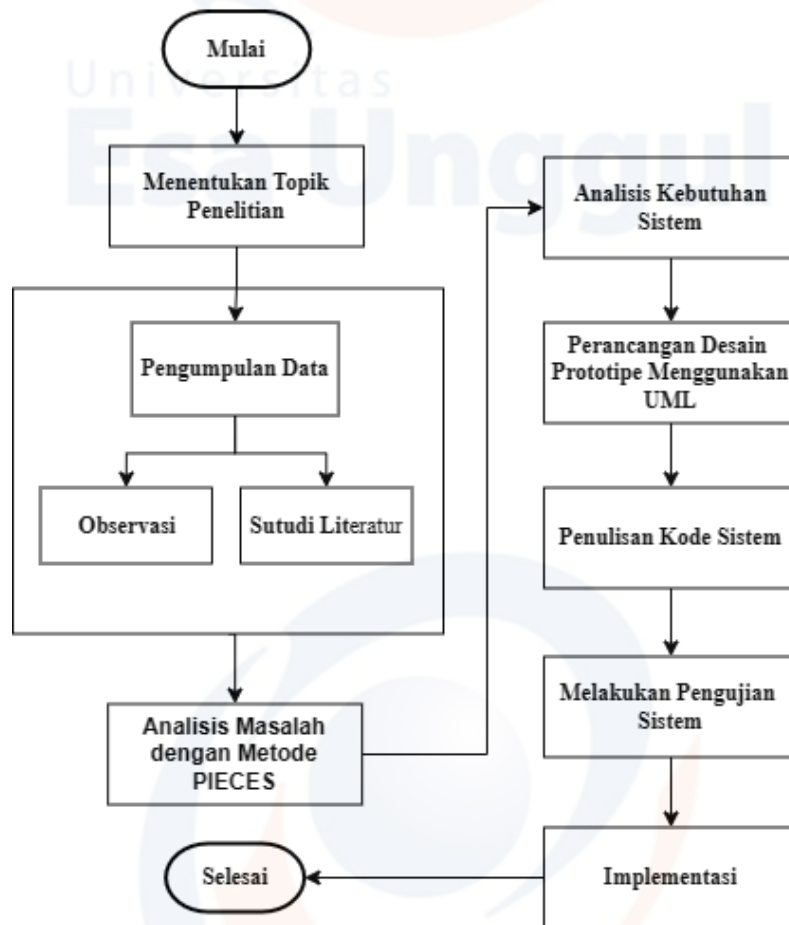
Universitas
Esa Unggul

Mulai

Menentukan Topik Penelitian

Pengumpulan Data

Observasi

Sutudi Literatur

Analisis Masalah dengan Metode PIECES

Analisis Kebutuhan Sistem

Perancangan Desain Prototipe Menggunakan UML

Penulisan Kode Sistem

Melakukan Pengujian Sistem

Implementasi

Selesai